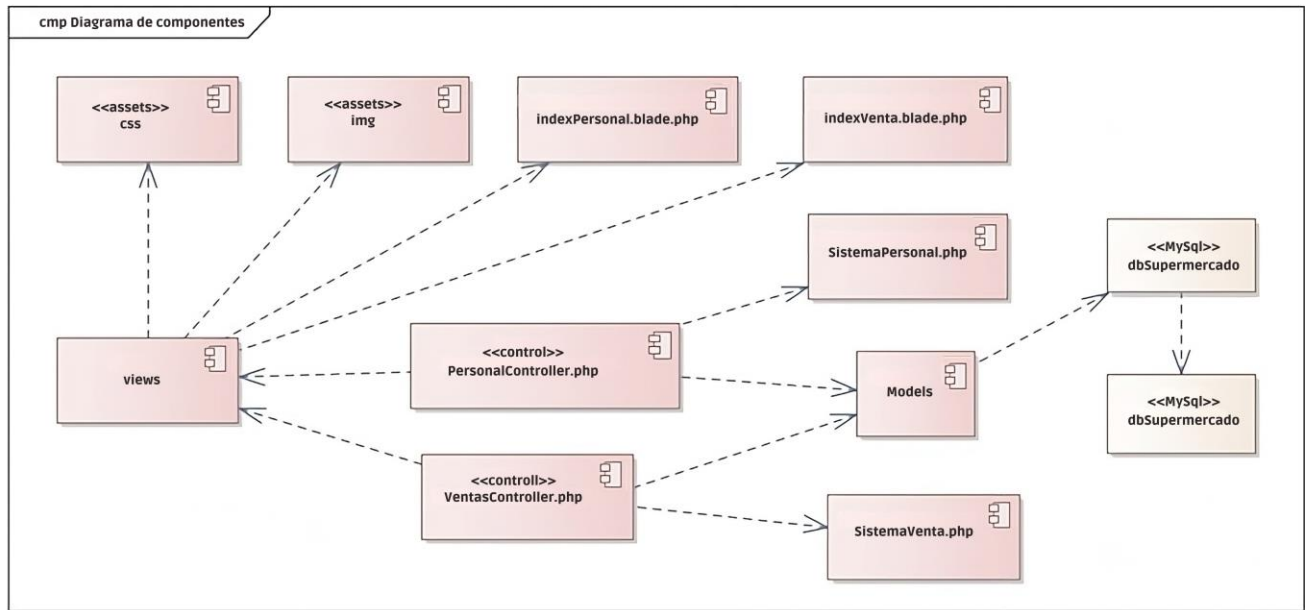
cmp Diagrama de componentes

<<assets>>
css

<<assets>>
img

indexPersonal.blade.php

indexVenta.blade.php

SistemaPersonal.php

<<MySql>>
dbSupermercado

views

<<control>>
PersonalController.php

Models

<<MySql>>
dbSupermercado

<<controll>>
VentasController.php

SistemaVenta.php